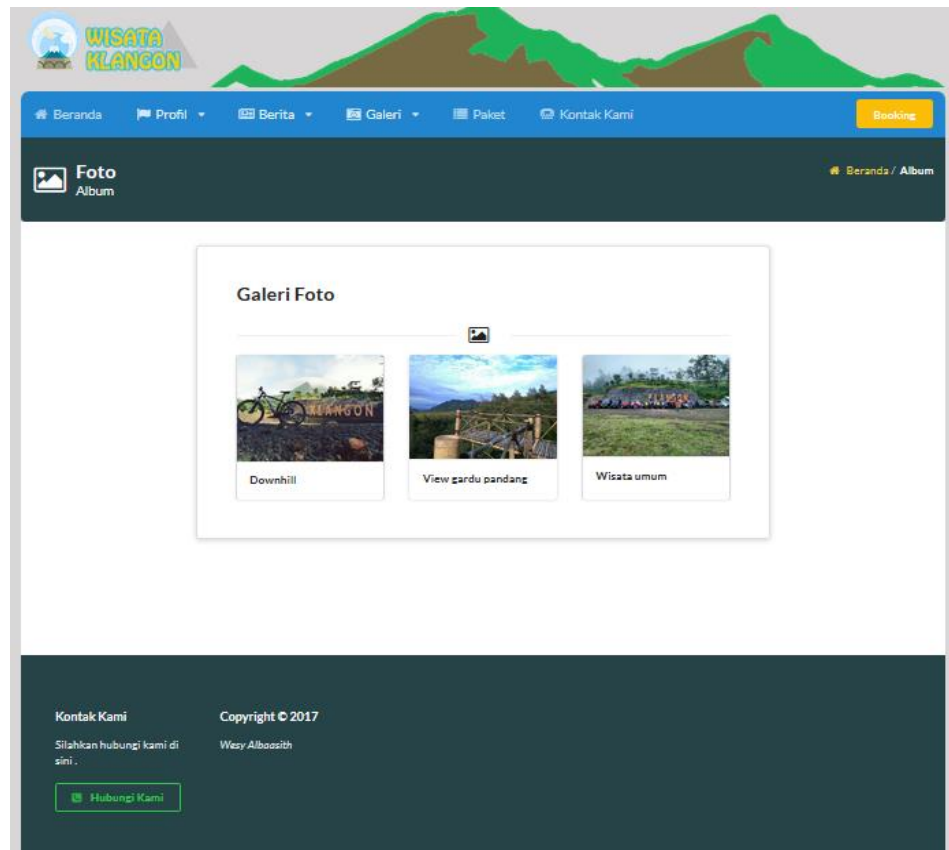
WISATA KLANGON

Beranda Profil Berita Galeri Paket Kontak Kami Booking

Foto
Album

Beranda / Album

Galeri Foto

KLANGON

Downhill

View gardu pandang

Wisata umum

Kontak Kami

Silahkan hubungi kami di sini .

Hubungi Kami

Copyright © 2017

Wesy Albaasith